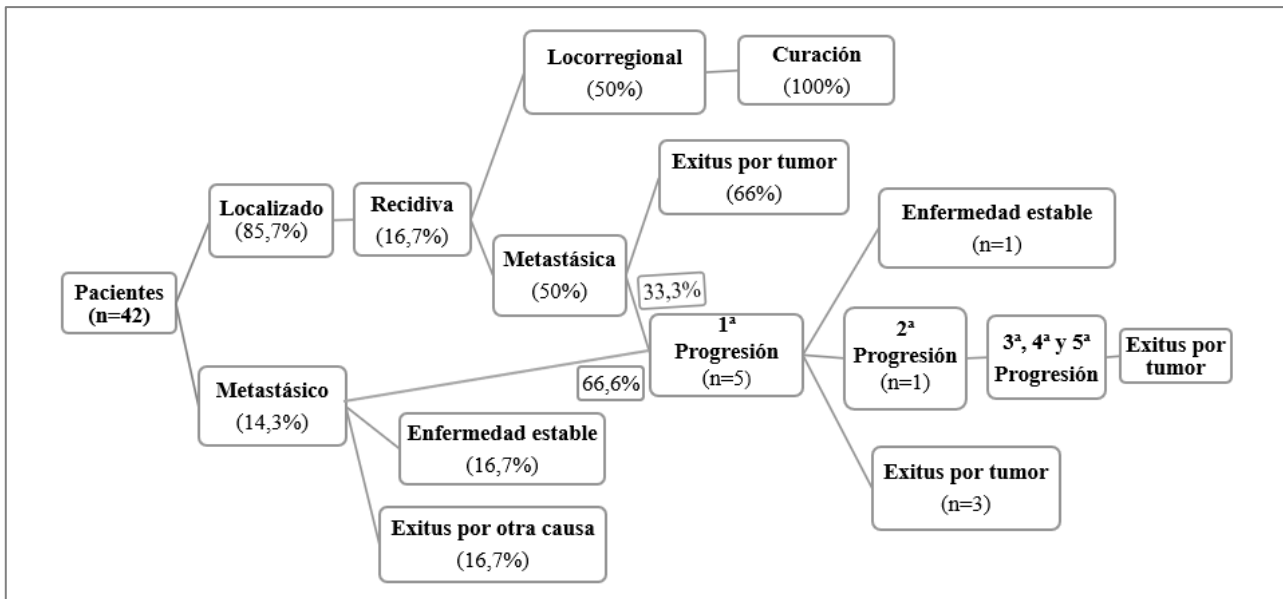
Locorregional
(50%)

Curación
(100%)

Exitus por tumor
(66%)

Localizado
(85,7%)

Recidiva
(16,7%)

Enfermedad estable
(n=1)

Metastásica
(50%)

33,3%

Pacientes
(n=42)

1ª
Progresión
(n=5)

2ª
Progresión
(n=1)

3ª, 4ª y 5ª
Progresión

Exitus por tumor

66,6%

Metastásico
(14,3%)

Enfermedad estable
(16,7%)

Exitus por tumor
(n=3)

Exitus por otra causa
(16,7%)